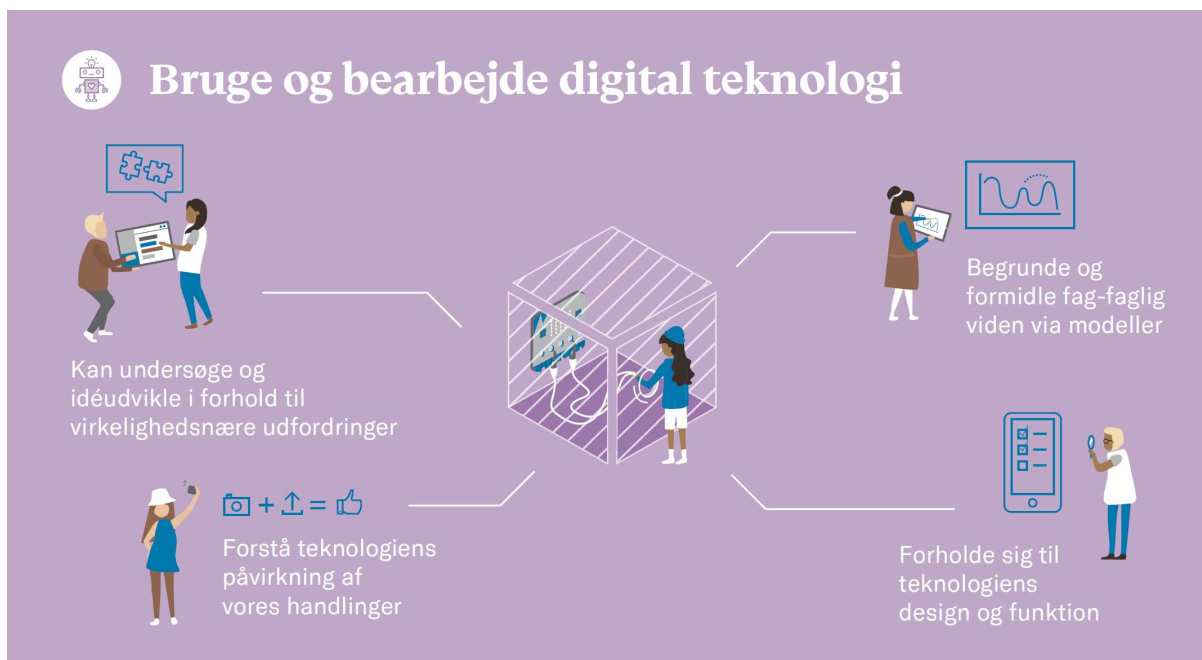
Bruge og bearbejde digital teknologi

Kan undersøge og idéudvikle i forhold til virkelighedsnære udfordringer

Begrunde og formidle fag-faglig viden via modeller

Forstå teknologiens påvirkning af vores handlinger

Forholde sig til teknologiens design og funktion